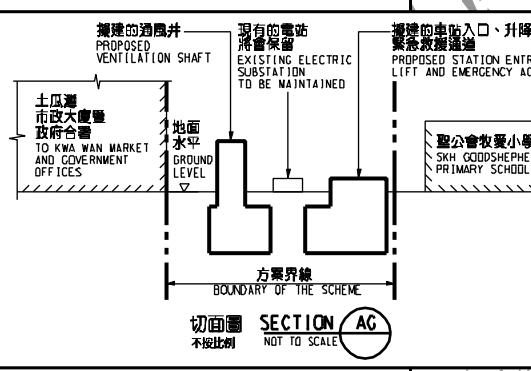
擬建的通風井
PROPOSED VENTILATION SHAFT

現有的電站將會保留
EXISTING ELECTRIC SUBSTATION TO BE MAINTAINED

擬建的車站入口、升降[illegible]緊急救援通道
PROPOSED STATION ENTR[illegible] LIFT AND EMERGENCY AC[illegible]

土瓜灣市政大廈暨政府合署
TO KWA WAN MARKET AND GOVERNMENT OFFICES

地面水平
GROUND LEVEL

聖公會牧愛小學
SKH GOODSHEPHE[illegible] PRIMARY SCHOOL

方案界線
BOUNDARY OF THE SCHEME

切面圖
不按比例
SECTION AC
NOT TO SCALE